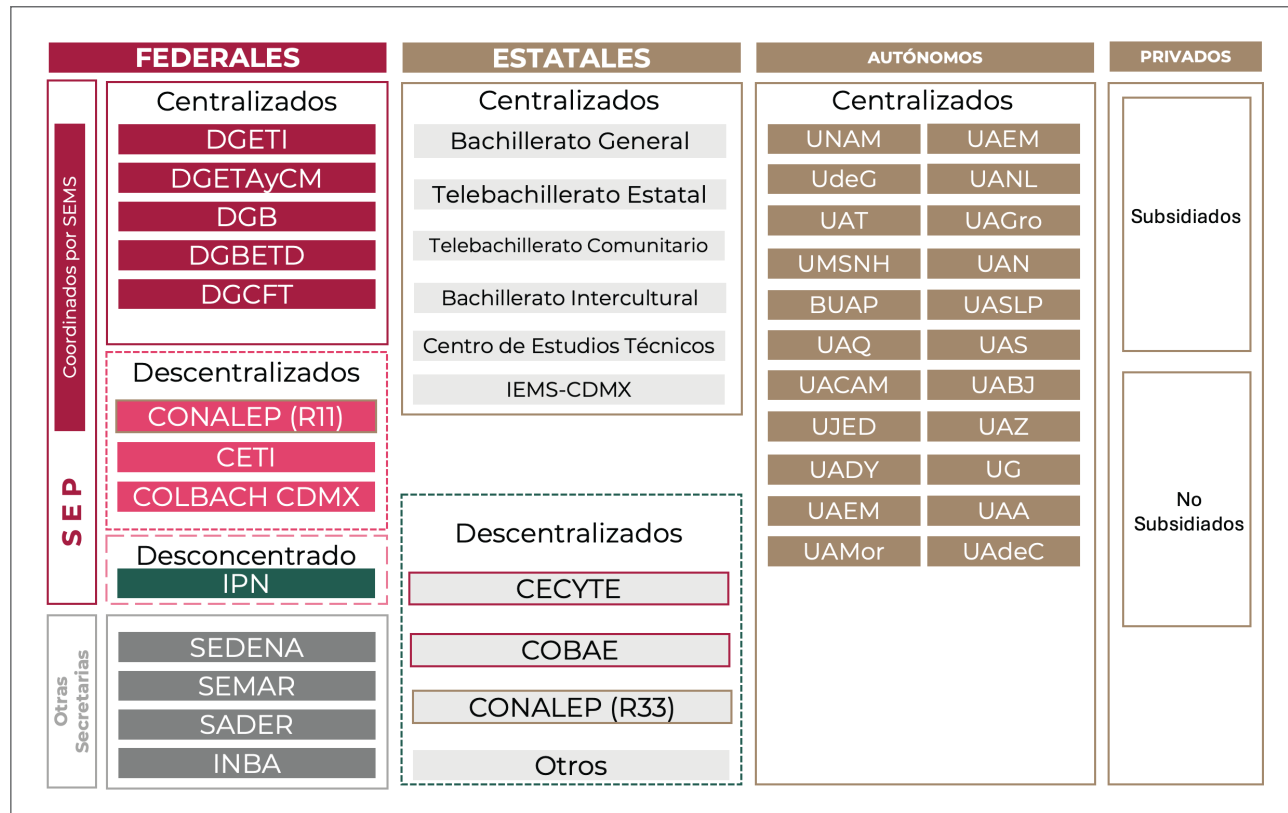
FEDERALES

SEP

Coordinados por SEMS

Centralizados
DGETI
DGETAyCM
DGB
DGBETD
DGCFT

Descentralizados
CONALEP (R11)
CETI
COLBACH CDMX

Desconcentrado
IPN

Otras Secretarías
SEDENA
SEMAR
SADER
INBA

ESTATALES

Centralizados
Bachillerato General
Telebachillerato Estatal
Telebachillerato Comunitario
Bachillerato Intercultural
Centro de Estudios Técnicos
IEMS-CDMX

Descentralizados
CECYTE
COBAE
CONALEP (R33)
Otros

AUTÓNOMOS

Centralizados

| UNAM | UAEM |
|---|---|
| UdeG | UANL |
| UAT | UAGro |
| UMSNH | UAN |
| BUAP | UASLP |
| UAQ | UAS |
| UACAM | UABJ |
| UJED | UAZ |
| UADY | UG |
| UAEM | UAA |
| UAMor | UAdeC |

PRIVADOS

Subsidiados

No Subsidiados